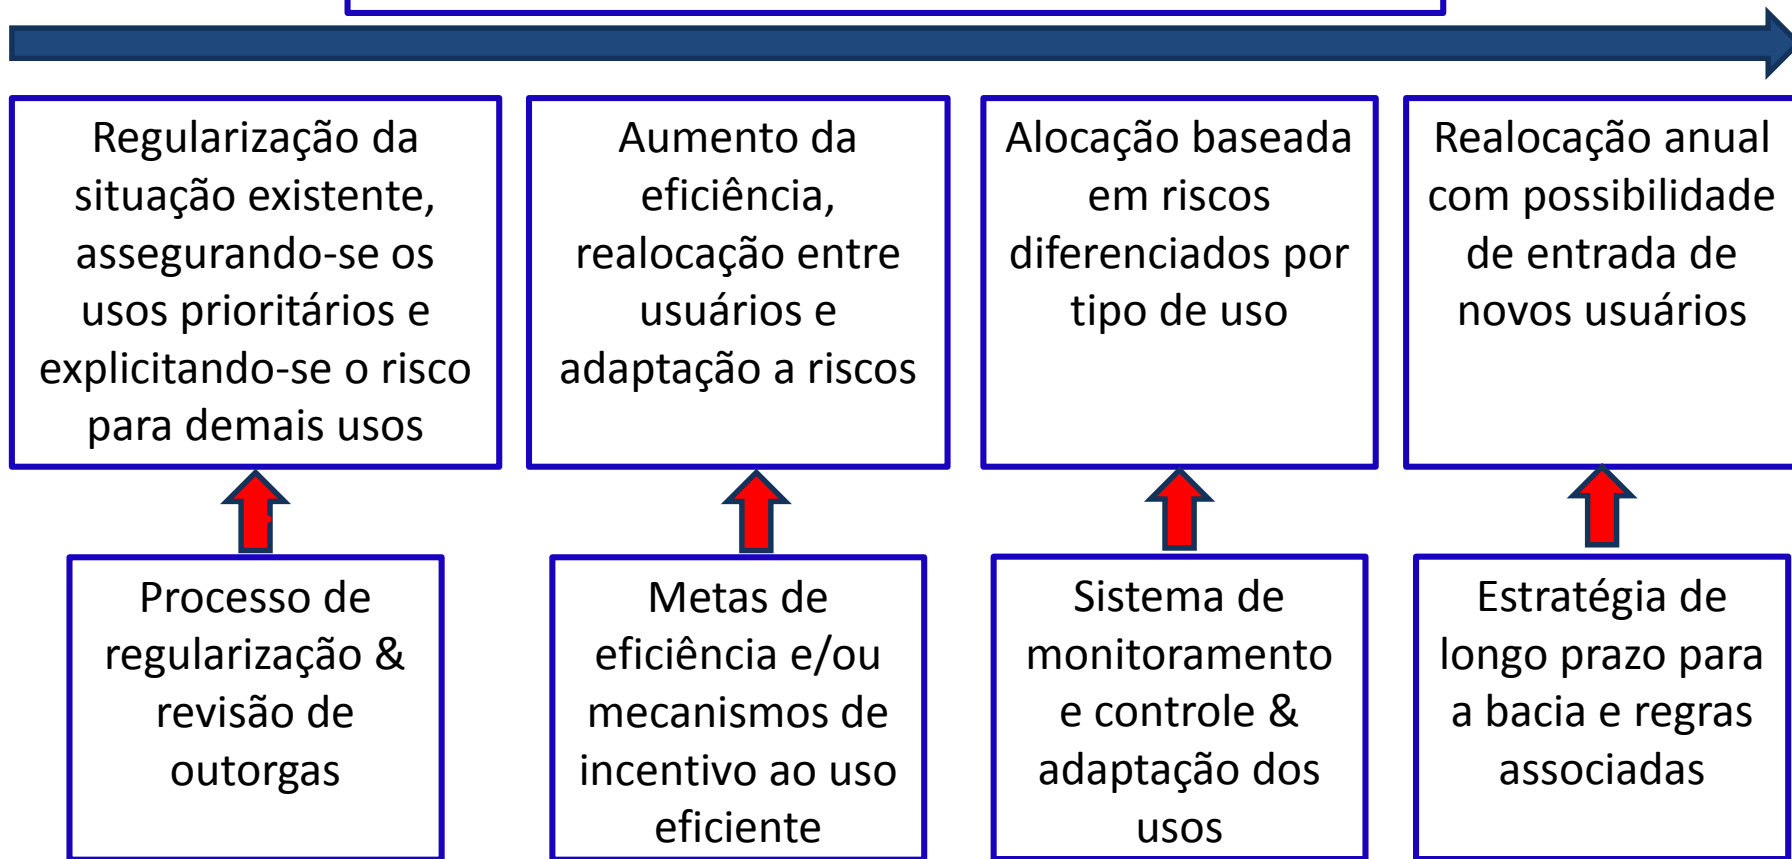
Regularização da situação existente, assegurando-se os usos prioritários e explicitando-se o risco para demais usos

Aumento da eficiência, realocação entre usuários e adaptação a riscos

Alocação baseada em riscos diferenciados por tipo de uso

Realocação anual com possibilidade de entrada de novos usuários

Processo de regularização & revisão de outorgas

Metas de eficiência e/ou mecanismos de incentivo ao uso eficiente

Sistema de monitoramento e controle & adaptação dos usos

Estratégia de longo prazo para a bacia e regras associadas